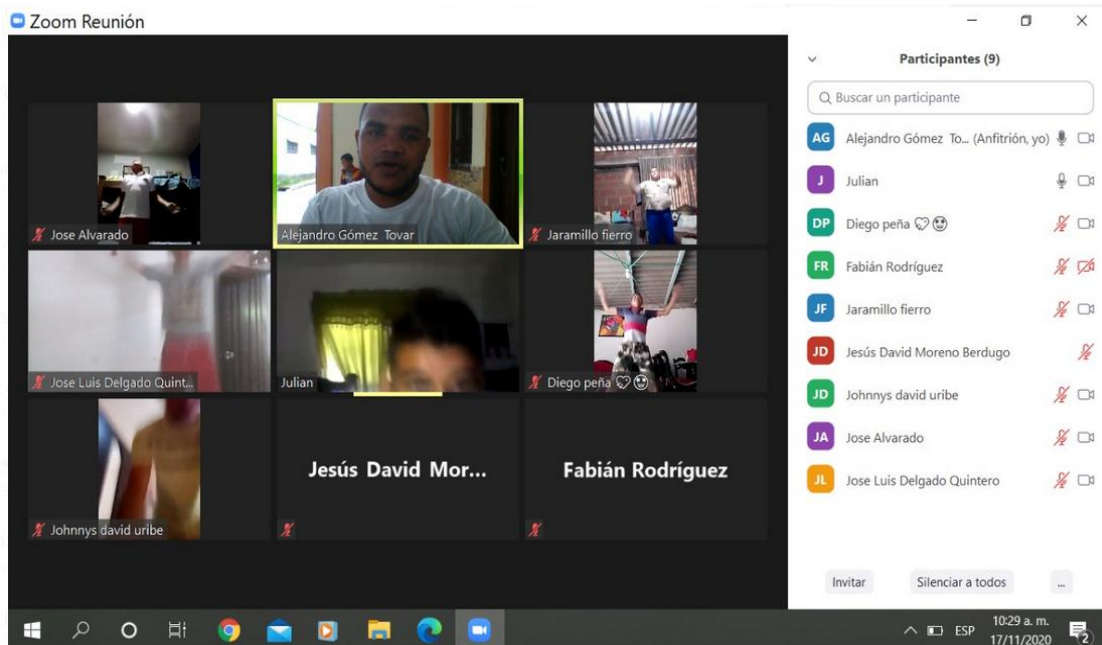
Zoom Reunión

Jose Alvarado
Alejandro Gómez Tovar
Jaramillo fierro
Jose Luis Delgado Quint...
Julian
Diego peña ♡☺
Johnnys david uribe
Jesús David Mor...
Fabián Rodríguez

Participantes (9)
Buscar un participante
AG Alejandro Gómez To... (Anfitrión, yo)
J Julian
DP Diego peña ♡☺
FR Fabián Rodríguez
JF Jaramillo fierro
JD Jesús David Moreno Berdugo
JD Johnnys david uribe
JA Jose Alvarado
JL Jose Luis Delgado Quintero

Invitar
Silenciar a todos
...

ESP
10:29 a. m.
17/11/2020
2